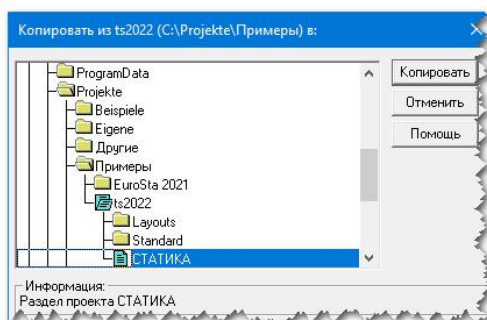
Копировать из ts2022 (C:\Projekte\Примеры) в:

ProgramData
Projekte
Beispiele
Eigene
Другие
Примеры
EuroSta 2021
ts2022
Layouts
Standard
СТАТИКА

Копировать
Отменить
Помощь

Информация:
Раздел проекта СТАТИКА